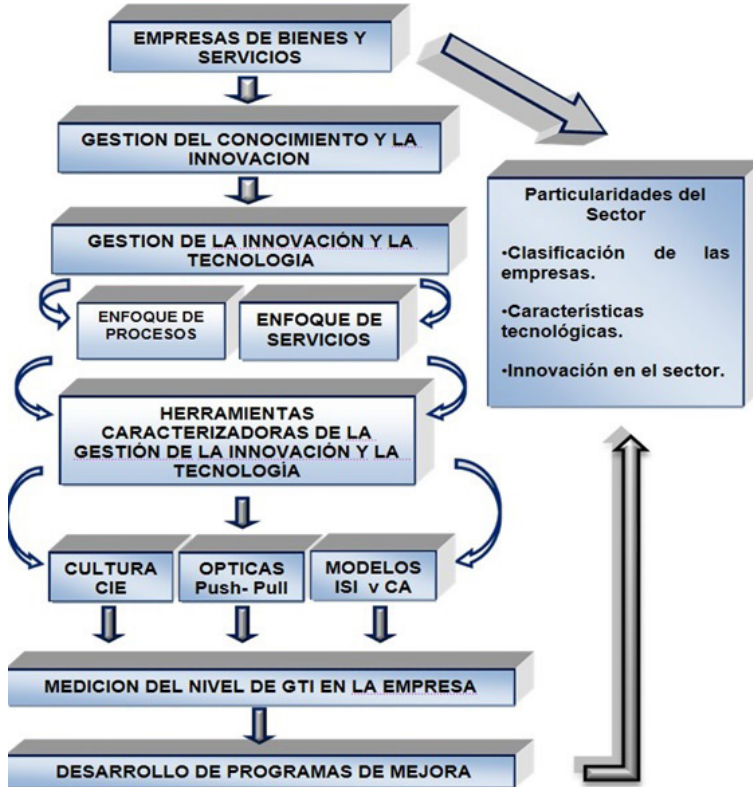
EMPRESAS DE BIENES Y SERVICIOS

GESTION DEL CONOCIMIENTO Y LA INNOVACION

GESTION DE LA INNOVACIÓN Y LA TECNOLOGIA

ENFOQUE DE PROCESOS

ENFOQUE DE SERVICIOS

HERRAMIENTAS CARACTERIZADORAS DE LA GESTIÓN DE LA INNOVACIÓN Y LA TECNOLOGÌA

CULTURA CIE

OPTICAS Push- Pull

MODELOS ISI y CA

MEDICION DEL NIVEL DE GTI EN LA EMPRESA

DESARROLLO DE PROGRAMAS DE MEJORA

Particularidades del Sector

•Clasificación de las empresas.

•Características tecnológicas.

•Innovación en el sector.